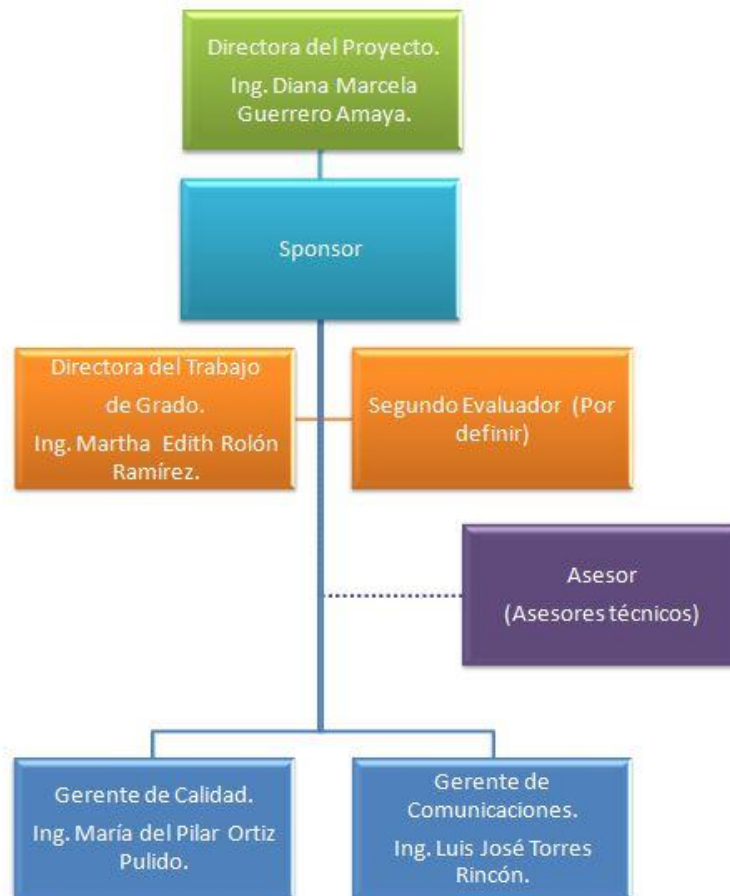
Directora del Proyecto.
Ing. Diana Marcela Guerrero Amaya.

Sponsor

Directora del Trabajo de Grado.
Ing. Martha Edith Rolón Ramírez.

Segundo Evaluador (Por definir)

Asesor
(Asesores técnicos)

Gerente de Calidad.
Ing. María del Pilar Ortiz Pulido.

Gerente de Comunicaciones.
Ing. Luis José Torres Rincón.